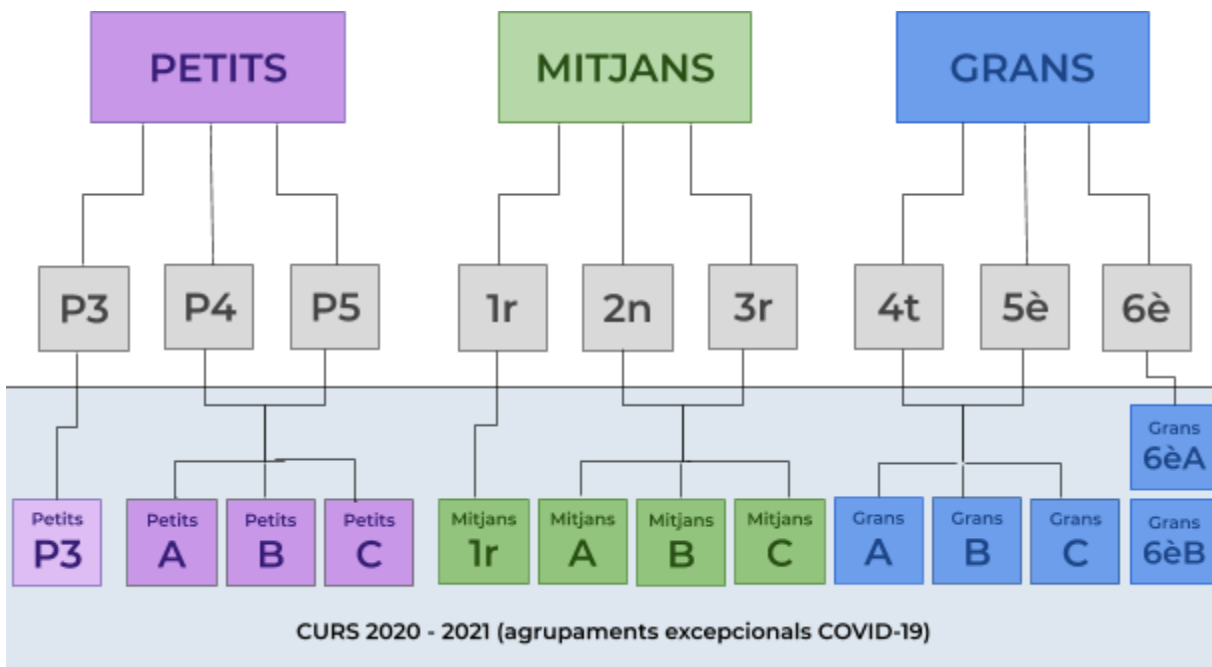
PETITS

MITJANS

GRANS

P3

P4

P5

1r

2n

3r

4t

5è

6è

Grans 6èA

Petits P3

Petits A

Petits B

Petits C

Mitjans 1r

Mitjans A

Mitjans B

Mitjans C

Grans A

Grans B

Grans C

Grans 6èB

CURS 2020 - 2021 (agrupaments excepcionals COVID-19)